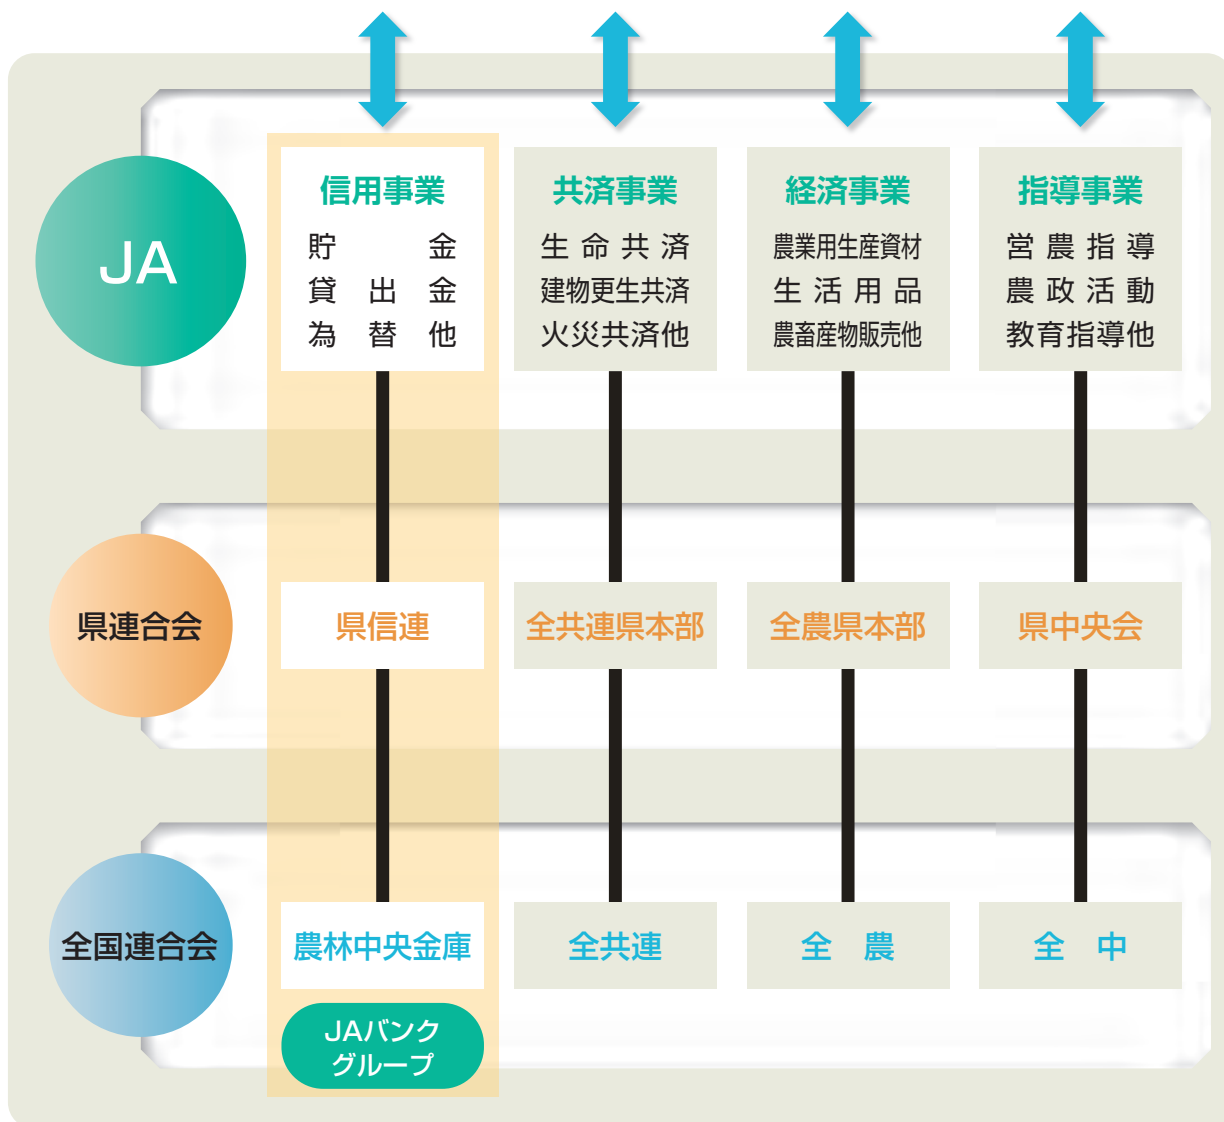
JA

信用事業
貯金
貸出金
為替他

共済事業
生命共済
建物更生共済
火災共済他

経済事業
農業用生産資材
生活用品
農畜産物販売他

指導事業
営農指導
農政活動
教育指導他

県連合会

県信連

全共連県本部

全農県本部

県中央会

全国連合会

農林中央金庫

JAバンクグループ

全共連

全 農

全 中